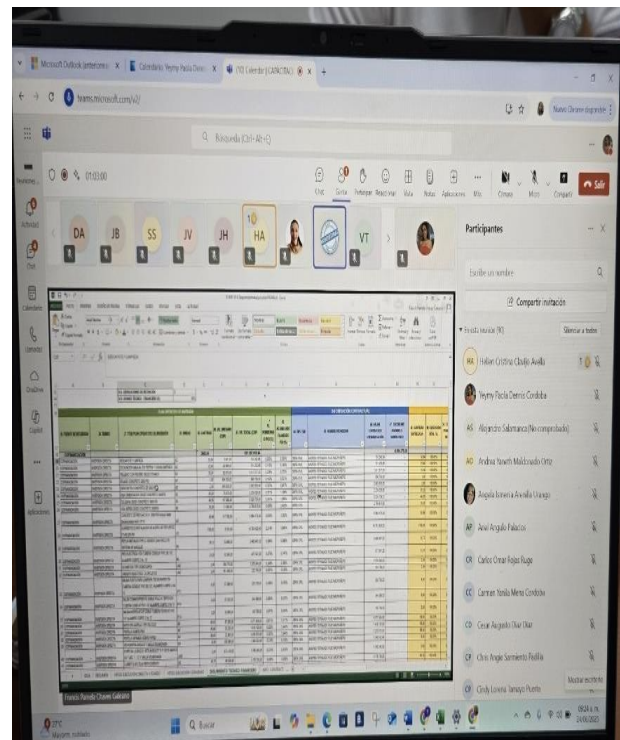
Microsoft Outlook (anteriormente... | Calendario: Yeymy Paola Deniss... | (10) Calendar | CAPACITAC...

teams.microsoft.com/v2/

Búsqueda (Ctrl+Alt+E)

01:03:00

Chat | Gente | Participar | Reaccionar | Vista | Notas | Aplicaciones | Más | Cámara | Micro | Compartir | Salir

DA | JB | SS | JV | JH | HA | VT

Participantes

Escribe un nombre

Compartir invitación

En esta reunión (10) | Silenciar a todos

HA Hellen Cristina Cibalijo Avella

Yeymy Paola Deniss Cordoba

AS Alejandro Salamanca (No comprobado)

AO Andrea Yaneth Maldonado Ortiz

Angela Ismena Avendia Urango

AP Anel Angulo Palacios

CR Carlos Omar Rojas Rugo

CC Carmen Yanila Mena Cordoba

CO Cesar Augusto Diaz Diaz

CP Chris Angie Sarmiento Padilla

CP Cindy Lorena Tamayo Puerto

Mostrar en directo

Francis Pamela Chaves Galeano

27°C
Mayorm. nublado

Buscar

08:24 a. m.
24/06/2025